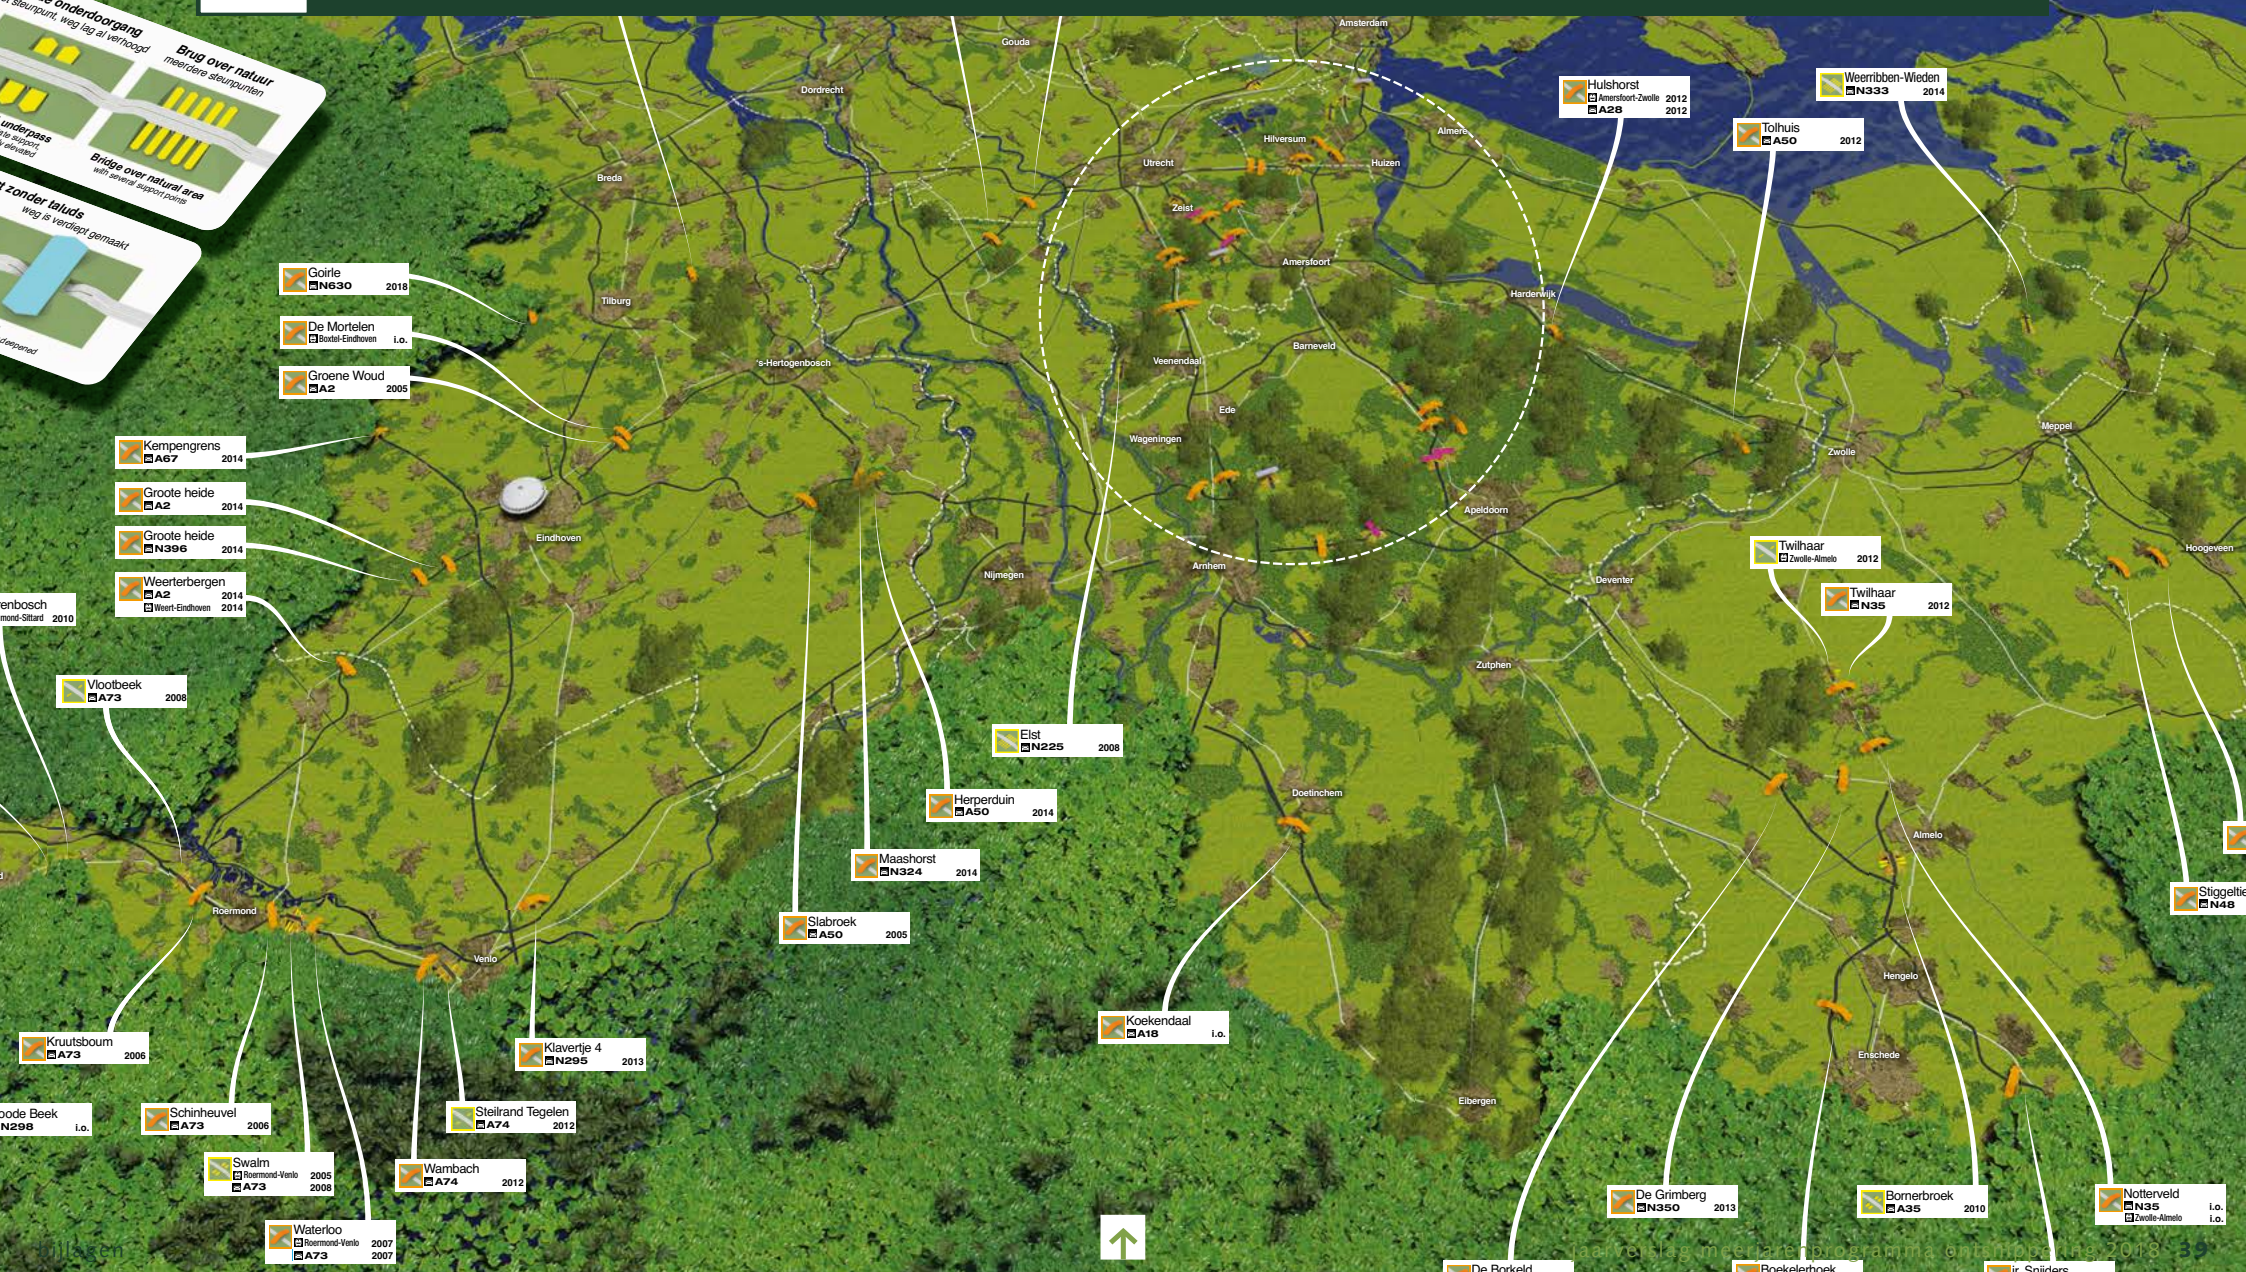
ne onderdoorgang
steunpunt, weg lag al verhoogd

Brug over natuur
meerdere steunpunten

underpass
port, elevated

Bridge over natural area
with several support points

t zonder taluds
weg is verdiept gemaakt

Goirle
N630 2018

De Mortelen
Boxtel-Eindhoven i.o.

Groene Woud
A2 2005

Kempengrens
A67 2014

Groote heide
A2 2014

Groote heide
N396 2014

Weerterbergen
A2 2014
Weert-Eindhoven 2014

enbosch
mond-Sittard 2010

Vlootbeek
A73 2008

Kruutsboum
A73 2006

oode Beek
N298 i.o.

Schinheuvel
A73 2006

Swalm
Roermond-Venlo 2005
A73 2008

Waterloo
Roermond-Venlo 2007
A73 2007

Wambach
A74 2012

Steilrand Tegelen
A74 2012

Klavertje 4
N295 2013

Slabroek
A50 2005

Maashorst
N324 2014

Herperduin
A50 2014

Elst
N225 2008

Koekendaal
A18 i.o.

Hulshorst
Amersfoort-Zwolle 2012
A28 2012

Weerribben-Wieden
N333 2014

Tolhuis
A50 2012

Twilhaar
Zwolle-Almelo 2012

Twilhaar
N35 2012

Stiggelt
N48

De Grimberg
N350 2013

Bornerbroek
A35 2010

Notterveld
N35 i.o.
Zwolle-Almelo i.o.

De Borkeld

Boekelerbroek

ir. Snijders

Amsterdam
Gouda
Dordrecht
Breda
Tilburg
's-Hertogenbosch
Eindhoven
Roermond
Venlo
Nijmegen
Arnhem
Wagenigen
Ede
Veenendaal
Barneveld
Amersfoort
Utrecht
Zeist
Hilversum
Huizen
Almere
Harderwijk
Apeldoorn
Deventer
Zutphen
Doetinchem
Zwolle
Meppel
Hoogeveen
Almelo
Hengelo
Enschede
Eibergen

aanvulling meerjarenprogramma ontsnippering 2018 39